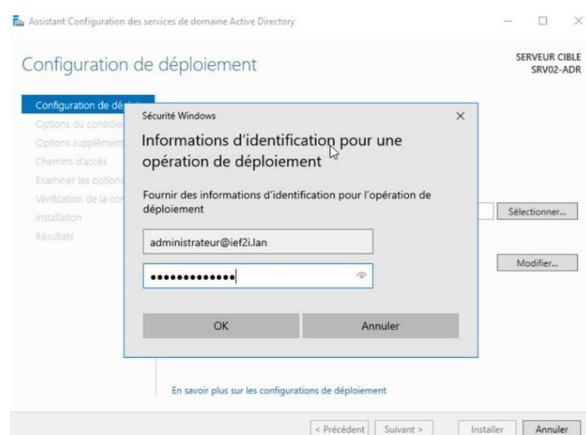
Assistant Configuration des services de domaine Active Directory

Configuration de déploiement

SERVEUR CIBLE
SRV02-ADR

Configuration de dé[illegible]
Options du contrôle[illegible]
Options supplément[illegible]
Chemins d'accès
Examiner les options
Vérification de la co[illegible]
Installation
Résultats

Sécurité Windows

Informations d'identification pour une opération de déploiement

Fournir des informations d'identification pour l'opération de déploiement

administrateur@ief2i.lan

•••••••••••••

OK

Annuler

Sélectionner...

Modifier...

En savoir plus sur les configurations de déploiement

< Précédent

Suivant >

Installer

Annuler